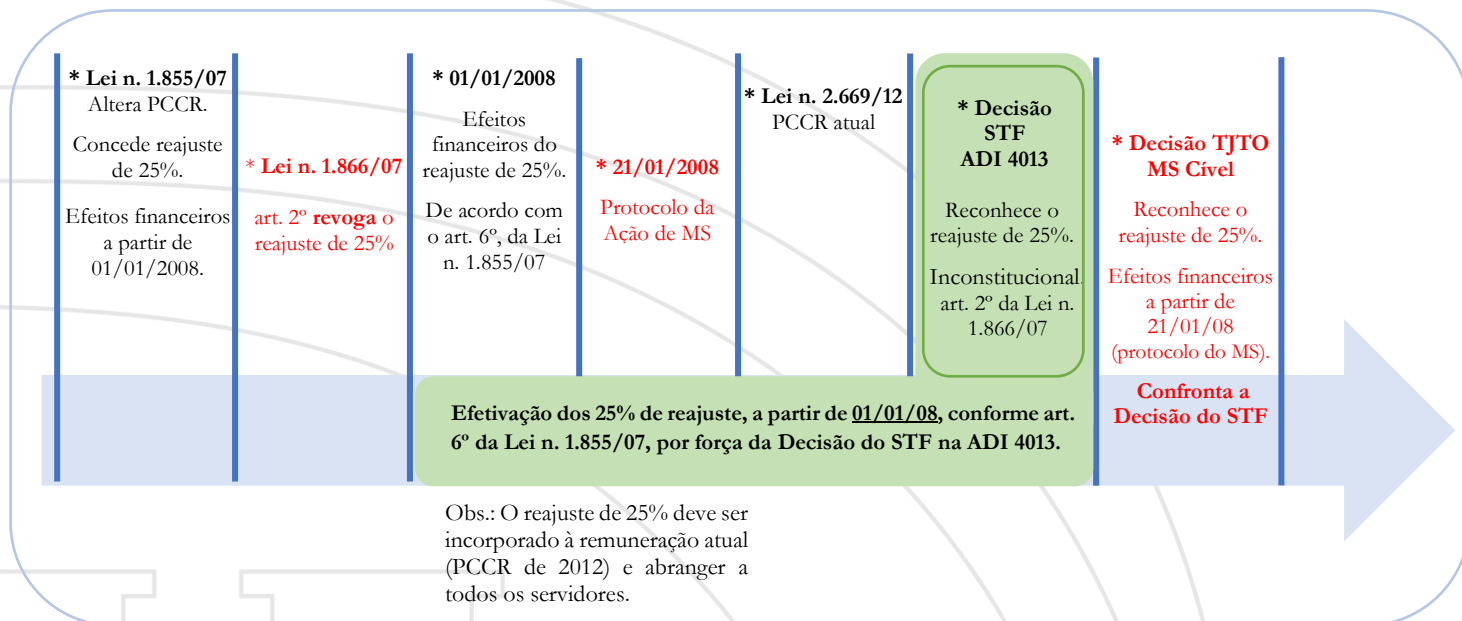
* Lei n. 1.855/07
Altera PCCR.

Concede reajuste de 25%.

Efeitos financeiros a partir de 01/01/2008.

* Lei n. 1.866/07

art. 2º revoga o reajuste de 25%

* 01/01/2008

Efeitos financeiros do reajuste de 25%.

De acordo com o art. 6º, da Lei n. 1.855/07

* 21/01/2008

Protocolo da Ação de MS

* Lei n. 2.669/12
PCCR atual

* Decisão STF
ADI 4013

Reconhece o reajuste de 25%.

Inconstitucional art. 2º da Lei n. 1.866/07

* Decisão TJTO MS Cível

Reconhece o reajuste de 25%.

Efeitos financeiros a partir de 21/01/08 (protocolo do MS).

Confronta a Decisão do STF

Efetivação dos 25% de reajuste, a partir de 01/01/08, conforme art. 6º da Lei n. 1.855/07, por força da Decisão do STF na ADI 4013.

Obs.: O reajuste de 25% deve ser incorporado à remuneração atual (PCCR de 2012) e abranger a todos os servidores.